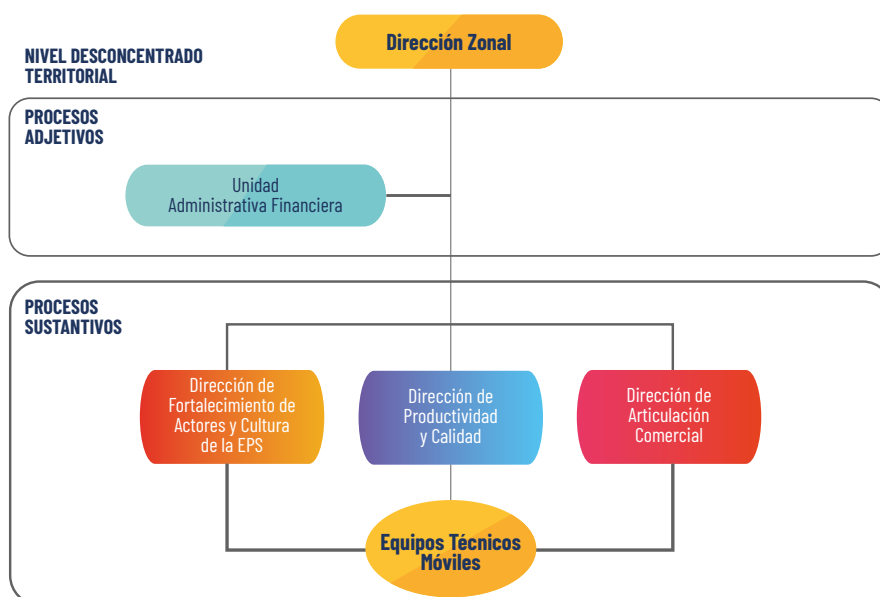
Dirección Zonal

NIVEL DESCONCENTRADO TERRITORIAL

PROCESOS ADJETIVOS

Unidad Administrativa Financiera

PROCESOS SUSTANTIVOS

Dirección de Fortalecimiento de Actores y Cultura de la EPS

Dirección de Productividad y Calidad

Dirección de Articulación Comercial

Equipos Técnicos Móviles